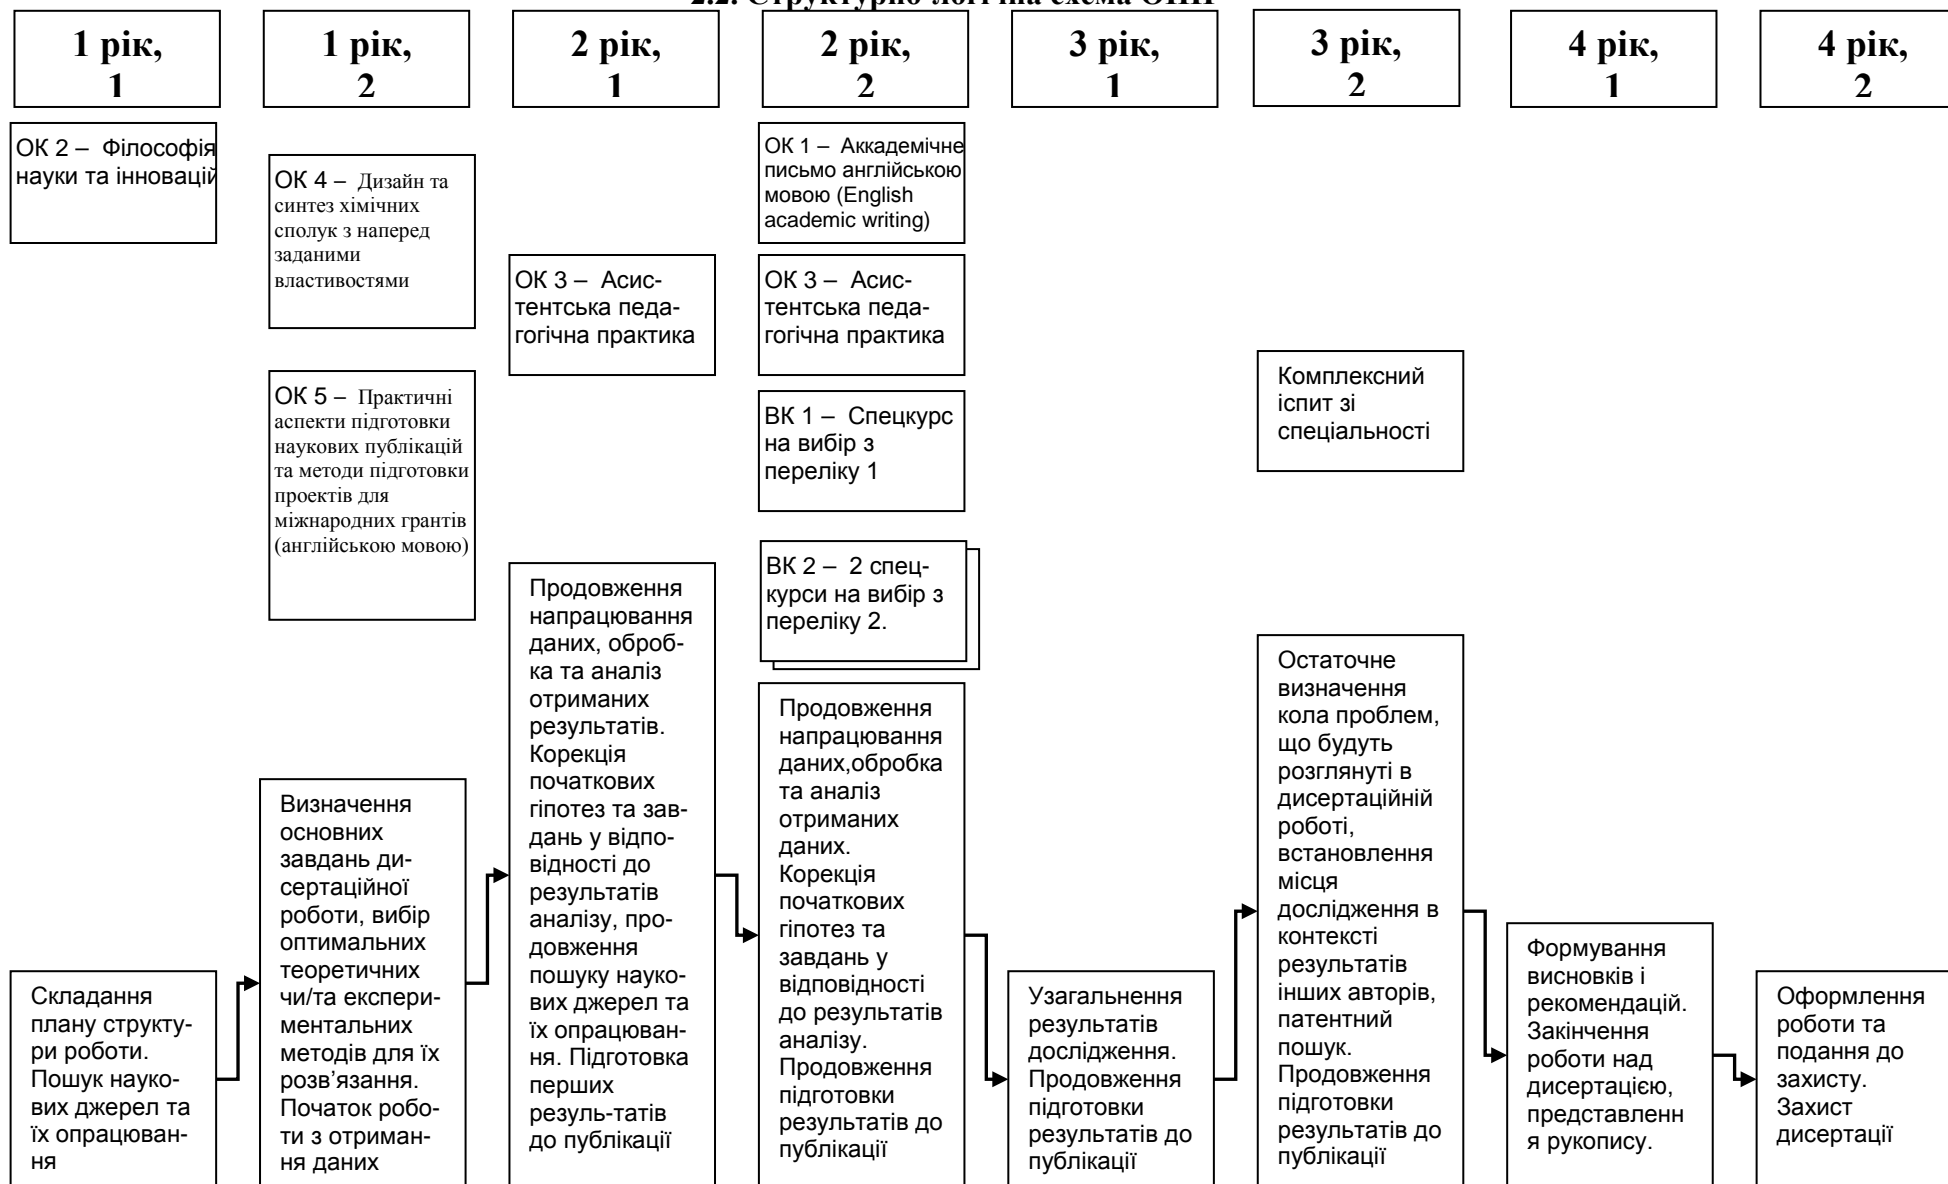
2.2. Структурно-логічна схема ОНП

1 рік, 1

1 рік, 2

2 рік, 1

2 рік, 2

3 рік, 1

3 рік, 2

4 рік, 1

4 рік, 2

ОК 2 – Філософія науки та інновацій

ОК 4 – Дизайн та синтез хімічних сполук з наперед заданими властивостями

ОК 5 – Практичні аспекти підготовки наукових публікацій та методи підготовки проектів для міжнародних грантів (англійською мовою)

ОК 3 – Асистентська педагогічна практика

ОК 1 – Аккадемічне письмо англійською мовою (English academic writing)

ОК 3 – Асистентська педагогічна практика

ВК 1 – Спецкурс на вибір з переліку 1

ВК 2 – 2 спецкурси на вибір з переліку 2.

Комплексний іспит зі спеціальності

Складання плану структури роботи. Пошук наукових джерел та їх опрацювання

Визначення основних завдань дисертаційної роботи, вибір оптимальних теоретичних чи/та експериментальних методів для їх розв'язання. Початок роботи з отримання даних

Продовження напрацювання даних, обробка та аналіз отриманих результатів. Корекція початкових гіпотез та завдань у відповідності до результатів аналізу, продовження пошуку наукових джерел та їх опрацювання. Підготовка перших резуль-татів до публікації

Продовження напрацювання даних,обробка та аналіз отриманих даних. Корекція початкових гіпотез та завдань у відповідності до результатів аналізу. Продовження підготовки результатів до публікації

Узагальнення результатів дослідження. Продовження підготовки результатів до публікації

Остаточне визначення кола проблем, що будуть розглянуті в дисертаційній роботі, встановлення місця дослідження в контексті результатів інших авторів, патентний пошук. Продовження підготовки результатів до публікації

Формування висновків і рекомендацій. Закінчення роботи над дисертацією, представлення рукопису.

Оформлення роботи та подання до захисту. Захист дисертації